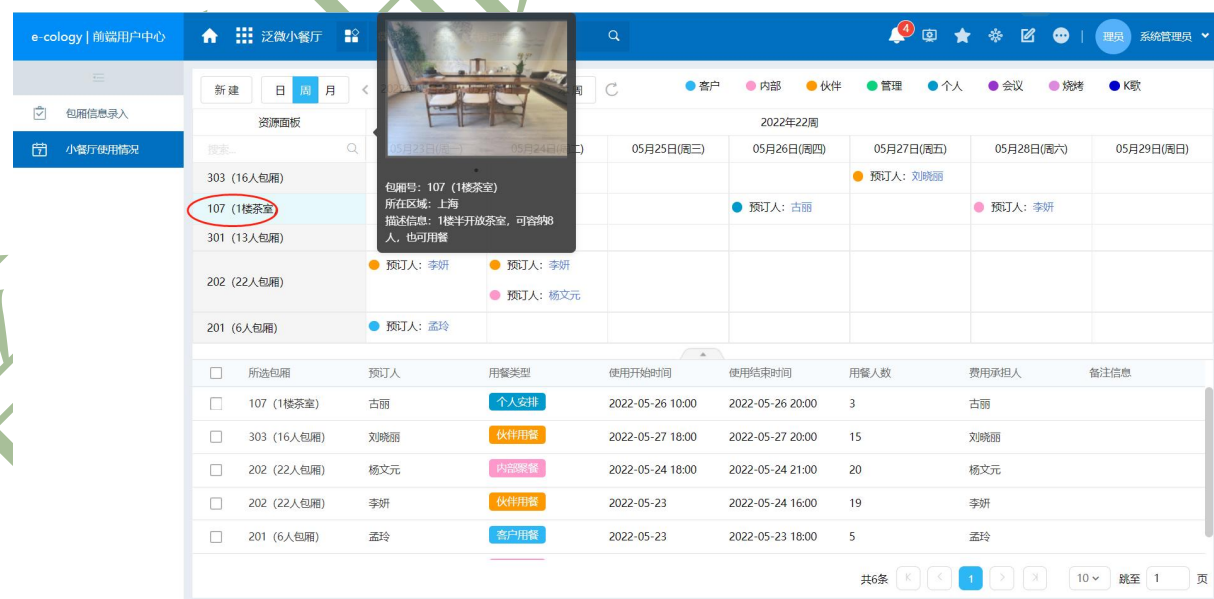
e-cology | 前端用户中心

泛微小餐厅

4

理员 系统管理员

包厢信息录入

小餐厅使用情况

新建 日 周 月 周

客户 内部 伙伴 管理 个人 会议 烧烤 K歌

资源面板

2022年22周

搜索...

05月23日(周一) 05月24日(周二) 05月25日(周三) 05月26日(周四) 05月27日(周五) 05月28日(周六) 05月29日(周日)

包厢号：107（1楼茶室）
所在区域：上海
描述信息：1楼半开放茶室，可容纳8人，也可用餐

| | | | | | | | |
|---|---|---|---|---|---|---|---|
| 303（16人包厢） | | | | | 预订人：刘晓丽 | | |
| 107（1楼茶室） | | | | 预订人：古丽 | | 预订人：李妍 | |
| 301（13人包厢） | | | | | | | |
| 202（22人包厢） | 预订人：李妍 | 预订人：李妍<br>预订人：杨文元 | | | | | |
| 201（6人包厢） | 预订人：孟玲 | | | | | | |

| | 所选包厢 | 预订人 | 用餐类型 | 使用开始时间 | 使用结束时间 | 用餐人数 | 费用承担人 | 备注信息 |
|---|---|---|---|---|---|---|---|---|
| | 107（1楼茶室） | 古丽 | 个人安排 | 2022-05-26 10:00 | 2022-05-26 20:00 | 3 | 古丽 | |
| | 303（16人包厢） | 刘晓丽 | 伙伴用餐 | 2022-05-27 18:00 | 2022-05-27 20:00 | 15 | 刘晓丽 | |
| | 202（22人包厢） | 杨文元 | 内部聚餐 | 2022-05-24 18:00 | 2022-05-24 21:00 | 20 | 杨文元 | |
| | 202（22人包厢） | 李妍 | 伙伴用餐 | 2022-05-23 | 2022-05-24 16:00 | 19 | 李妍 | |
| | 201（6人包厢） | 孟玲 | 客户用餐 | 2022-05-23 | 2022-05-23 18:00 | 5 | 孟玲 | |

共6条 1 10 跳至 1 页